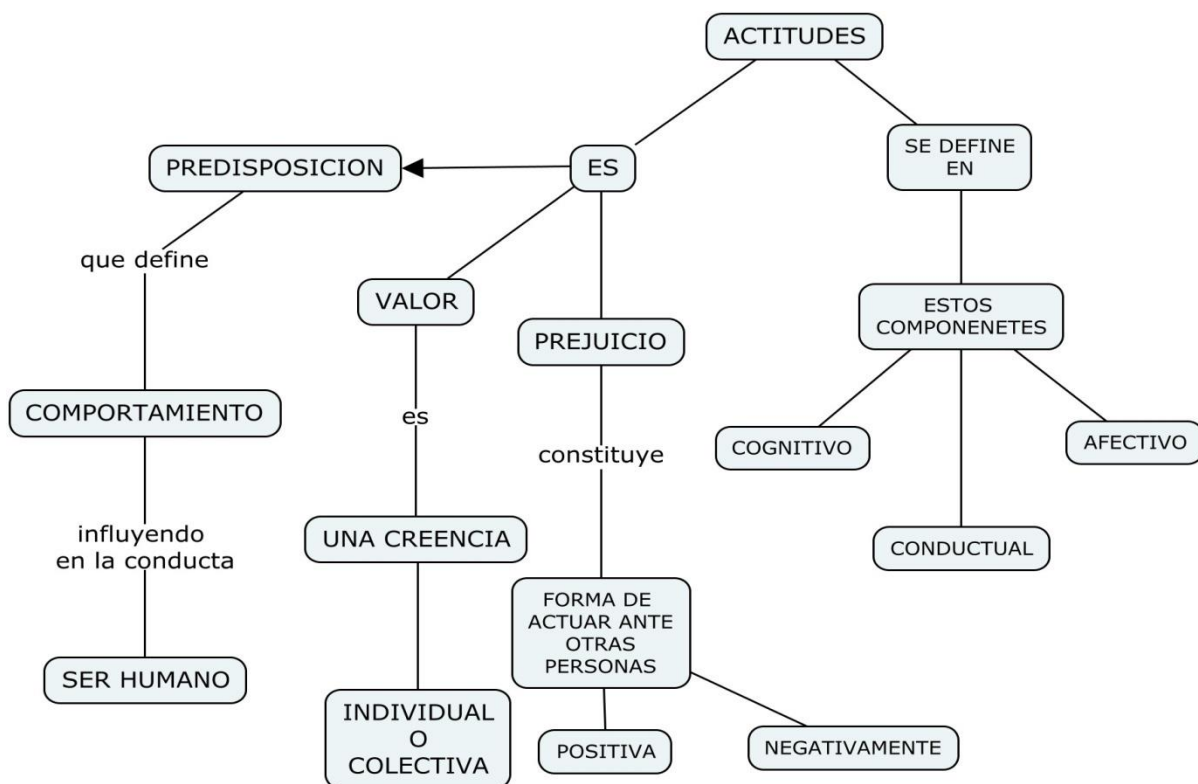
ACTITUDES

ES

PREDISPOSICION

que define

COMPORTAMIENTO

influyendo en la conducta

SER HUMANO

VALOR

es

UNA CREENCIA

INDIVIDUAL O COLECTIVA

PREJUICIO

constituye

FORMA DE ACTUAR ANTE OTRAS PERSONAS

POSITIVA

NEGATIVAMENTE

SE DEFINE EN

ESTOS COMPONENETES

COGNITIVO

AFECTIVO

CONDUCTUAL